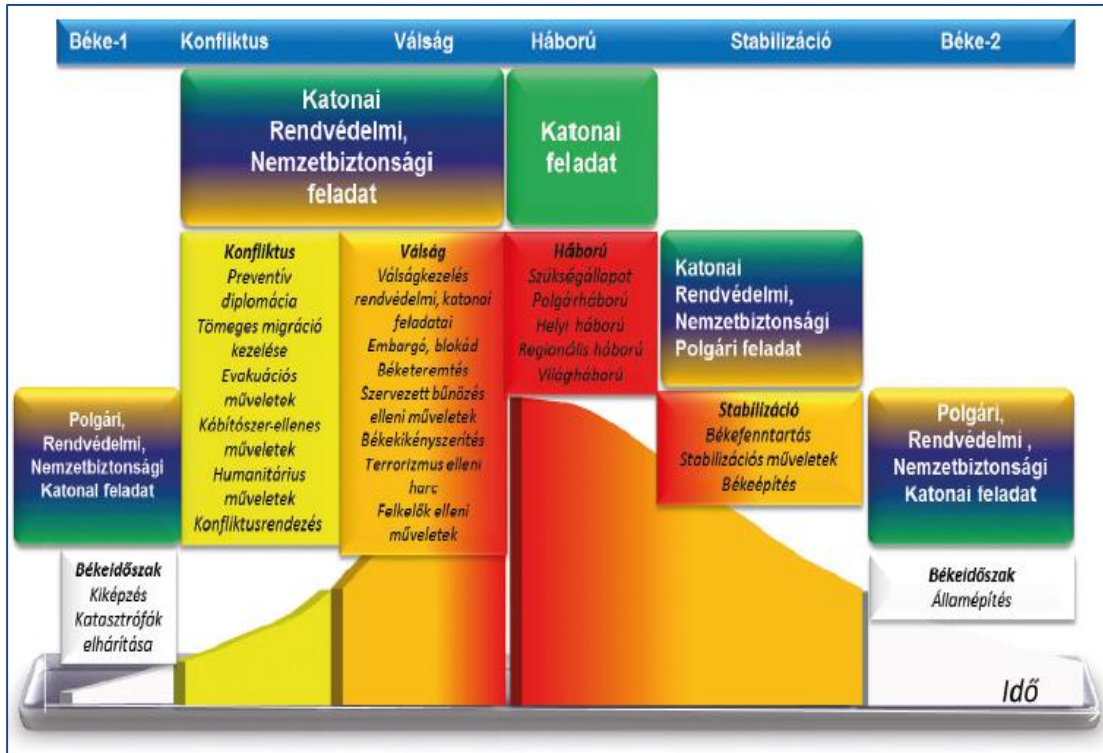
Béke-1 Konfliktus Válság Háború Stabilizáció Béke-2

Katonai Rendvédelmi, Nemzetbiztonsági feladat

Katonai feladat

Konfliktus
Preventív diplomácia
Tömeges migráció kezelése
Evakuációs műveletek
Kábítószer-ellenes műveletek
Humanitárius műveletek
Konfliktusrendezés

Válság
Válságkezelés rendvédelmi, katonai feladatai
Embargó, blokád
Béketeremtés
Szervezett bűnözés elleni műveletek
Békekikényszerítés
Terrorizmus elleni harc
Felkelők elleni műveletek

Háború
Szükségállapot
Polgárháború
Helyi háború
Regionális háború
Világháború

Katonai Rendvédelmi, Nemzetbiztonsági Polgári feladat

Stabilizáció
Békefenntartás
Stabilizációs műveletek
Béképítés

Polgári, Rendvédelmi, Nemzetbiztonsági Katonai feladat

Békeidőszak
Kiképzés
Katasztrófák elhárítása

Polgári, Rendvédelmi , Nemzetbiztonsági Katonai feladat

Békeidőszak
Államépítés

Idő